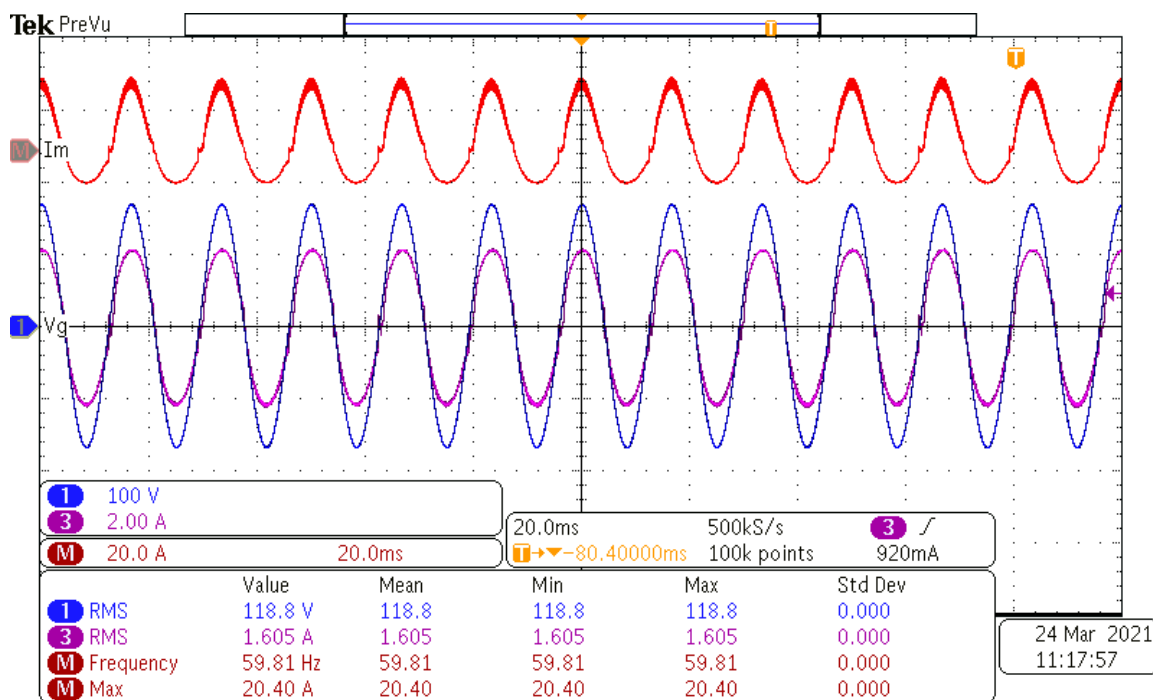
Tek PreVu

T

T

M Im

1 Vg

1 100 V
3 2.00 A
M 20.0 A 20.0ms

20.0ms 500kS/s 3 ∫
T→▼-80.40000ms 100k points 920mA

| | Value | Mean | Min | Max | Std Dev |
|---|---|---|---|---|---|
| 1 RMS | 118.8 V | 118.8 | 118.8 | 118.8 | 0.000 |
| 3 RMS | 1.605 A | 1.605 | 1.605 | 1.605 | 0.000 |
| M Frequency | 59.81 Hz | 59.81 | 59.81 | 59.81 | 0.000 |
| M Max | 20.40 A | 20.40 | 20.40 | 20.40 | 0.000 |

24 Mar 2021
11:17:57